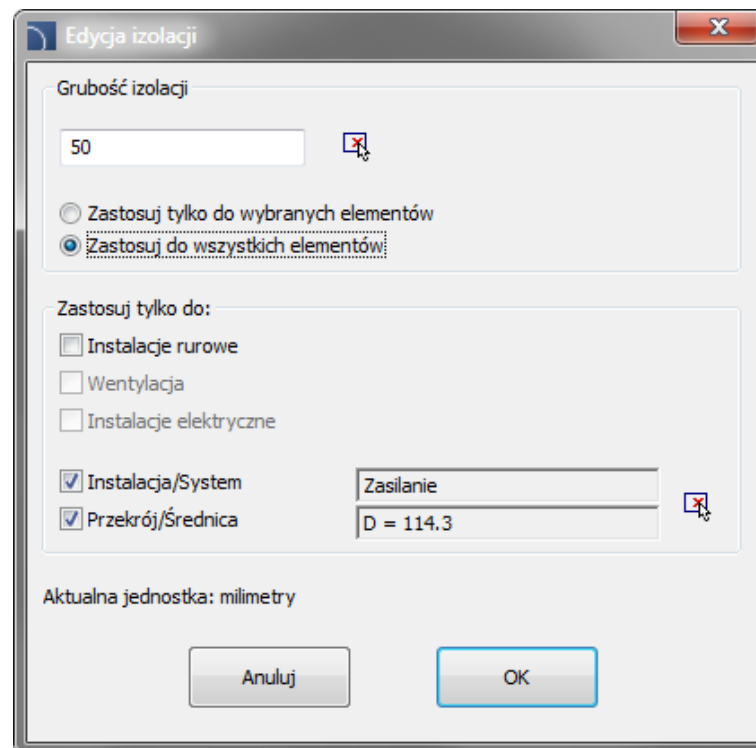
Edycja izolacji

Grubość izolacji

50

Zastosuj tylko do wybranych elementów
Zastosuj do wszystkich elementów

Zastosuj tylko do:
Instalacje rurowe
Wentylacja
Instalacje elektryczne

Instalacja/System
Zasilanie
Przekrój/Średnica
D = 114.3

Aktualna jednostka: milimetry

Anuluj
OK